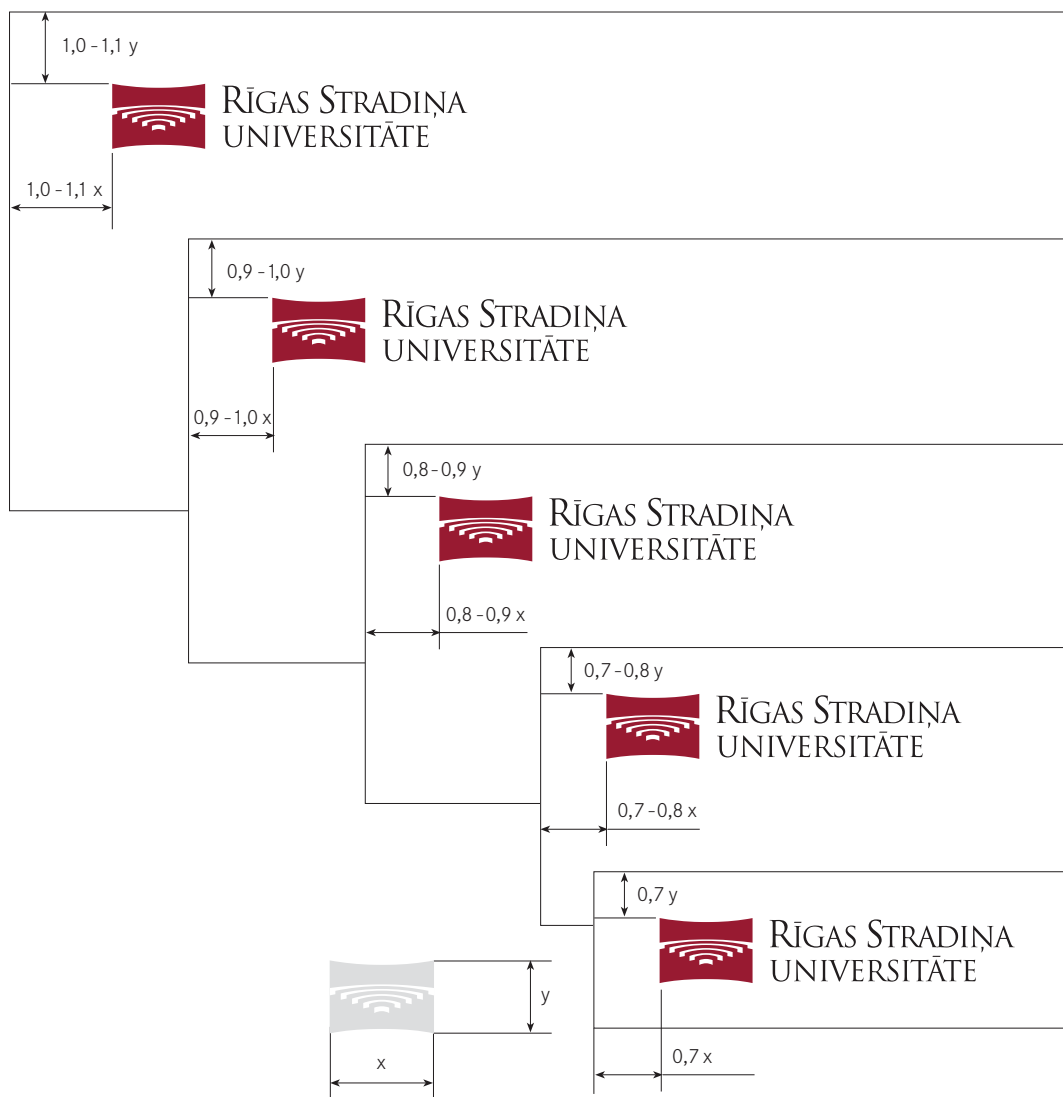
1,0 - 1,1 y

Rīgas Stradiņa
universitāte

1,0 - 1,1 x

0,9 - 1,0 y

Rīgas Stradiņa
universitāte

0,9 - 1,0 x

0,8 - 0,9 y

Rīgas Stradiņa
universitāte

0,8 - 0,9 x

0,7 - 0,8 y

Rīgas Stradiņa
universitāte

0,7 - 0,8 x

0,7 y

Rīgas Stradiņa
universitāte

y

x

0,7 x